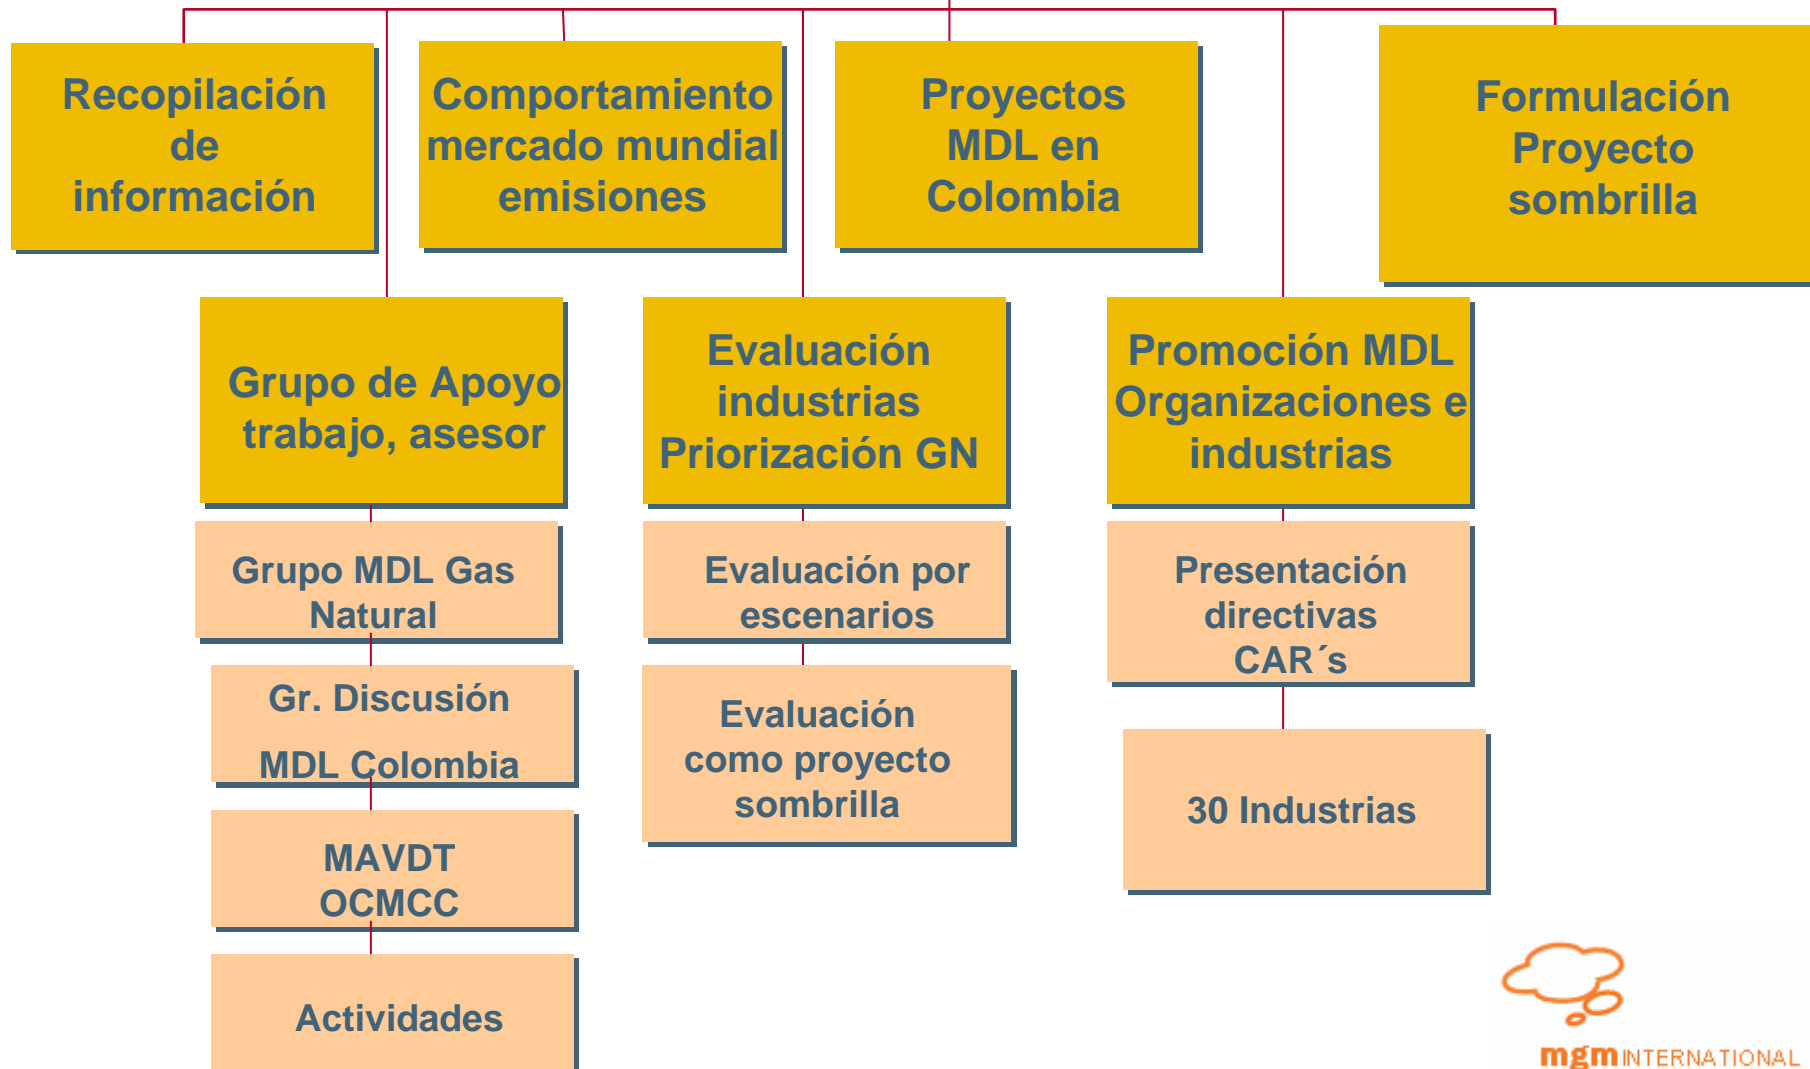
Recopilación de información

Comportamiento mercado mundial emisiones

Proyectos MDL en Colombia

Formulación Proyecto sombrilla

Grupo de Apoyo trabajo, asesor

Evaluación industrias Priorización GN

Promoción MDL Organizaciones e industrias

Grupo MDL Gas Natural

Evaluación por escenarios

Presentación directivas CAR´s

Gr. Discusión MDL Colombia

Evaluación como proyecto sombrilla

30 Industrias

MAVDT OCMCC

Actividades

mgm INTERNATIONAL